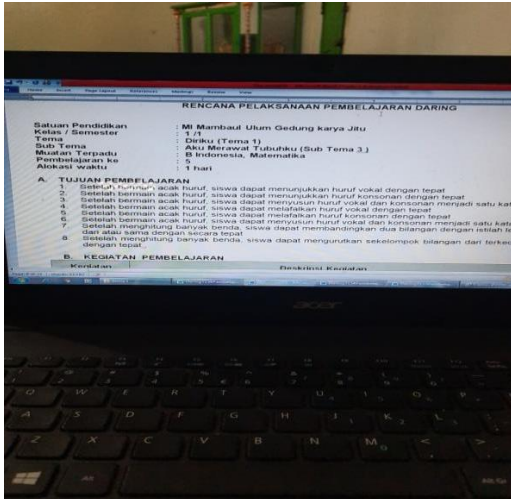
RENCANA PELAKSANAAN PEMBELAJARAN DARING

Satuan Pendidikan : MI Mambaul Ulum Gedung karya Jitu
Kelas / Semester : 1 /1
Tema : Diriku (Tema 1)
Sub Tema : Aku Merawat Tubuhku (Sub Tema 3)
Muatan Terpadu : B Indonesia, Matematika
Pembelajaran ke : 5
Alokasi waktu : 1 hari

A. TUJUAN PEMBELAJARAN
1. Setelah bermain acak huruf, siswa dapat menunjukkan huruf vokal dengan tepat
2. Setelah bermain acak huruf, siswa dapat menunjukkan huruf konsonan dengan tepat
3. Setelah bermain acak huruf, siswa dapat menyusun huruf vokal dan konsonan menjadi satu kat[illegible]
4. Setelah bermain acak huruf, siswa dapat melafalkan huruf vokal dengan tepat
5. Setelah bermain acak huruf, siswa dapat melafalkan huruf konsonan dengan tepat
6. Setelah bermain acak huruf, siswa dapat menyusun huruf vokal dan konsonan menjadi satu kat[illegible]
7. Setelah menghitung banyak benda, siswa dapat membandingkan dua bilangan dengan istilah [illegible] dari atau sama dengan secara tepat
8. Setelah menghitung banyak benda, siswa dapat mengurutkan sekelompok bilangan dari terkec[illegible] dengan tepat.

B. KEGIATAN PEMBELAJARAN
Kegiatan | Deskripsi Kegiatan

acer